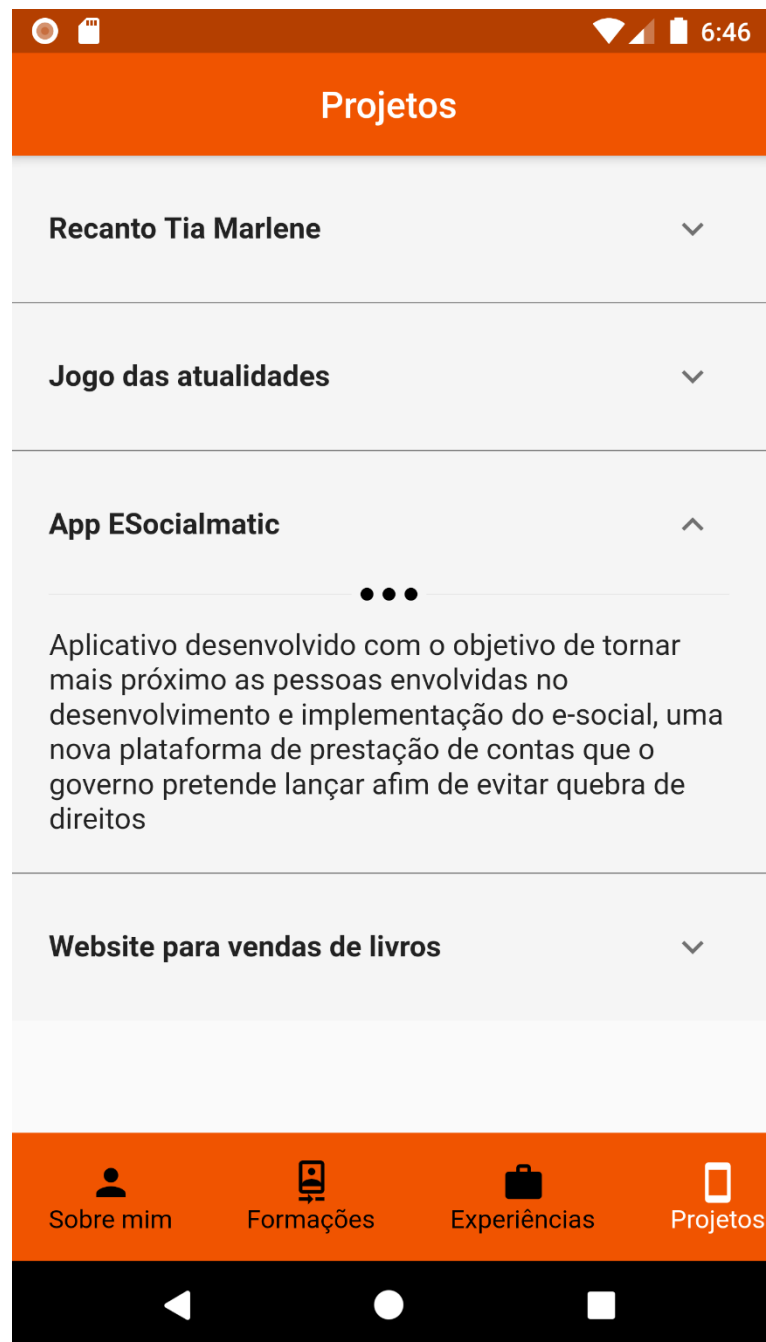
6:46

Projetos

Recanto Tia Marlene

Jogo das atualidades

App ESocialmatic

Aplicativo desenvolvido com o objetivo de tornar mais próximo as pessoas envolvidas no desenvolvimento e implementação do e-social, uma nova plataforma de prestação de contas que o governo pretende lançar afim de evitar quebra de direitos

Website para vendas de livros

Sobre mim
Formações
Experiências
Projetos